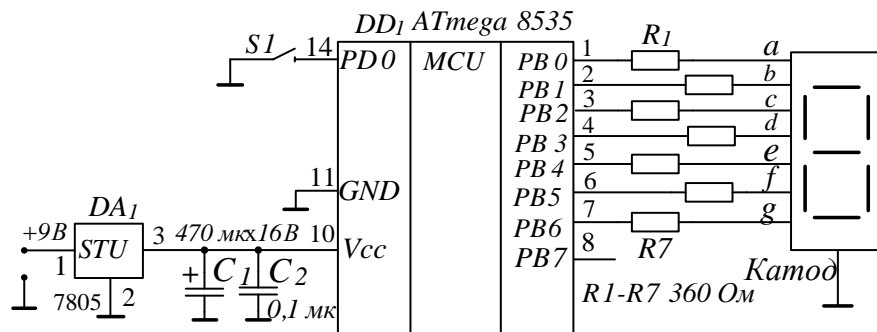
$DD_1$ ATmega 8535

S1
14
PD 0
MCU
PB 0
PB 1
PB 2
PB 3
PB 4
PB5
PB6
PB7
1
2
3
4
5
6
7
8
$R_1$
a
b
c
d
e
f
g
R7
11
GND
$DA_1$
+9B
STU
3
470 мкx16B
10
Vcc
1
7805
2
+
$C_1$
$C_2$
0,1 мк
Катод
R1-R7 360 Ом